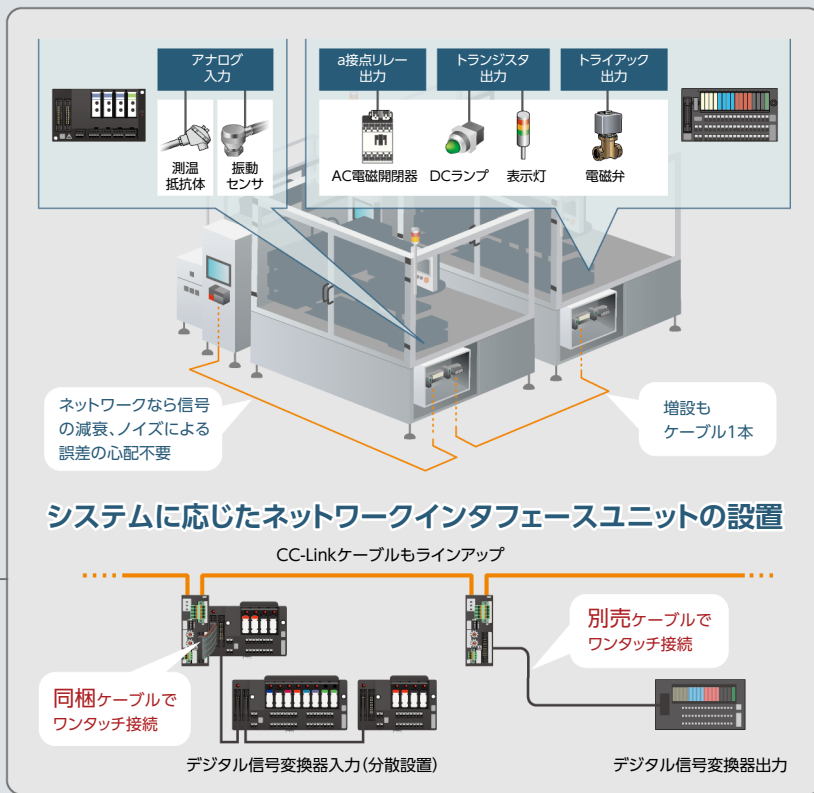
アナログ入力

測温抵抗体

振動センサ

a接点リレー出力

トランジスタ出力

トライアック出力

AC電磁開閉器

DCランプ

表示灯

電磁弁

ネットワークなら信号の減衰、ノイズによる誤差の心配不要

増設もケーブル1本

システムに応じたネットワークインタフェースユニットの設置

CC-Linkケーブルもラインアップ

別売ケーブルでワンタッチ接続

同梱ケーブルでワンタッチ接続

デジタル信号変換器入力(分散設置)

デジタル信号変換器出力